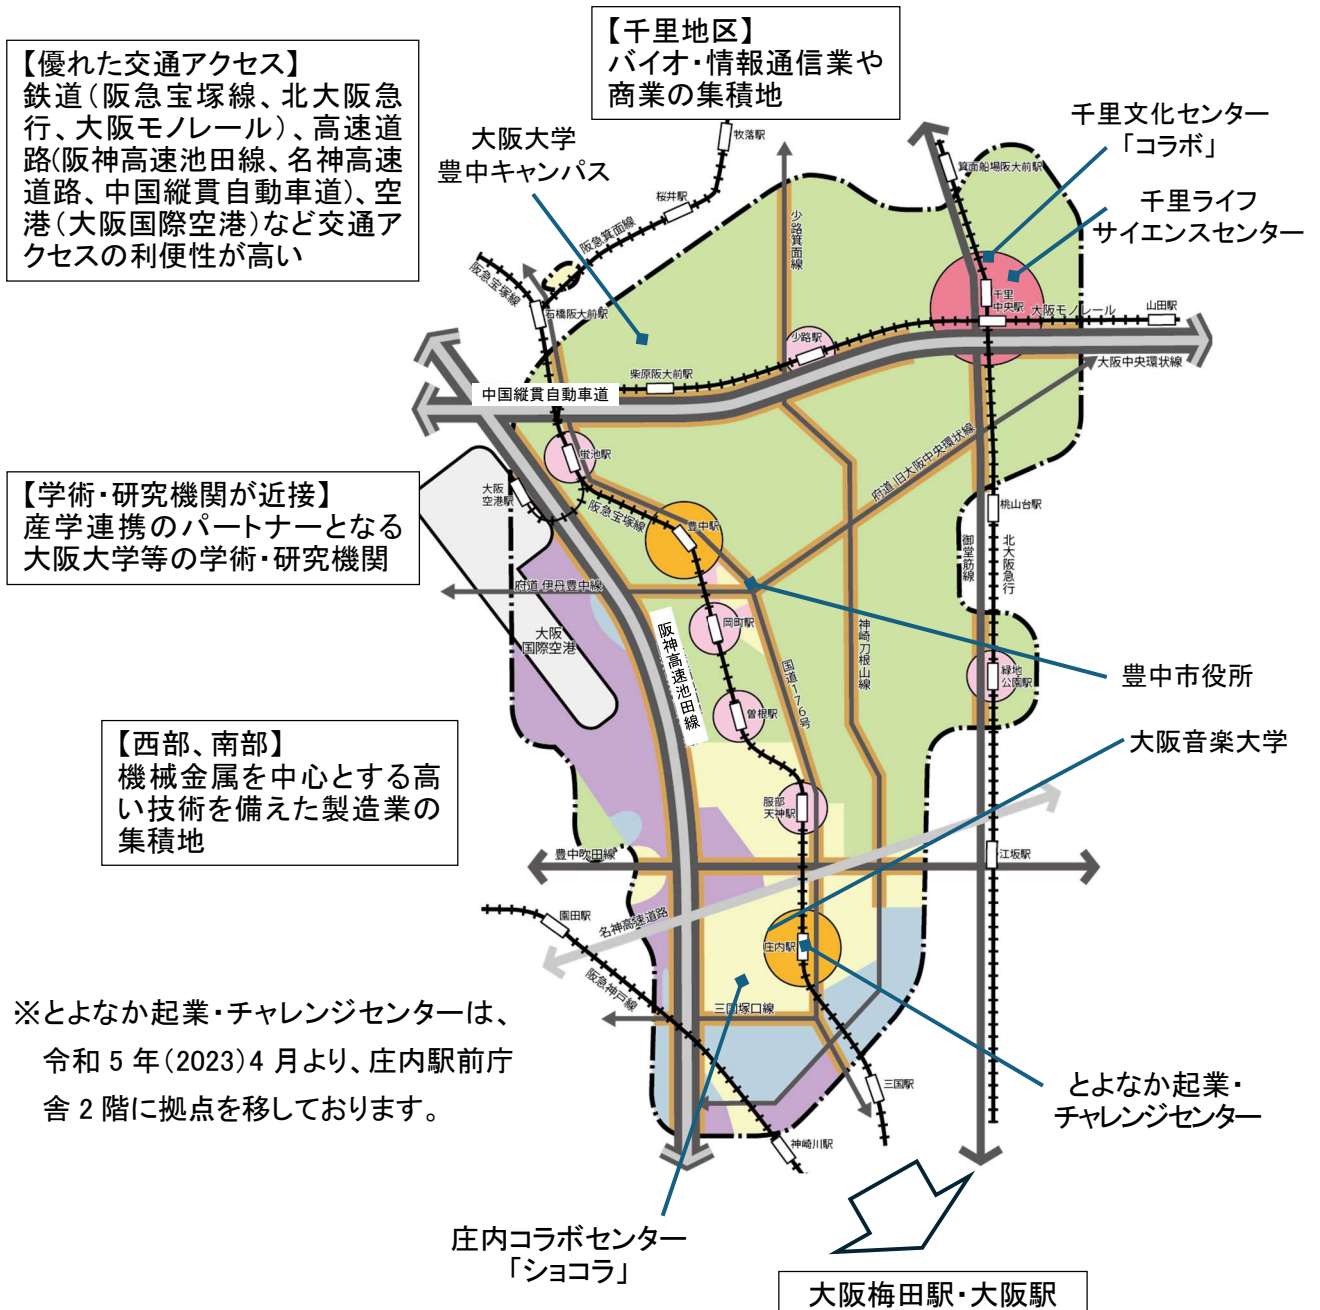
【優れた交通アクセス】
鉄道(阪急宝塚線、北大阪急行、大阪モノレール)、高速道路(阪神高速池田線、名神高速道路、中国縦貫自動車道)、空港(大阪国際空港)など交通アクセスの利便性が高い

【千里地区】
バイオ・情報通信業や商業の集積地

大阪大学
豊中キャンパス

千里文化センター
「コラボ」

千里ライフ
サイエンスセンター

牧落駅
桜井駅
阪急箕面線
箕面船場阪大前駅
少路箕面線
阪急宝塚線
石橋阪大前駅
千里中央駅
大阪モノレール
山田駅
少路駅
柴原阪大前駅
中国縦貫自動車道
大阪中央環状線
蛍池駅
府道 旧大阪中央環状線
大阪空港駅
阪急宝塚線
豊中駅
桃山台駅

【学術・研究機関が近接】
産学連携のパートナーとなる
大阪大学等の学術・研究機関

府道 伊丹豊中線
御堂筋線
北大阪急行
大阪国際空港
阪神高速池田線
岡町駅
神崎刀根山線
国道176号
緑地公園駅
豊中市役所
曽根駅

【西部、南部】
機械金属を中心とする高い技術を備えた製造業の集積地

大阪音楽大学
服部天神駅
豊中吹田線
江坂駅
園田駅
名神高速道路
庄内駅
阪急神戸線
三国塚口線
三国駅
神崎川駅

※とよなか起業・チャレンジセンターは、令和5年(2023)4月より、庄内駅前庁舎2階に拠点を移しております。

とよなか起業・
チャレンジセンター

庄内コラボセンター
「ショコラ」

大阪梅田駅・大阪駅